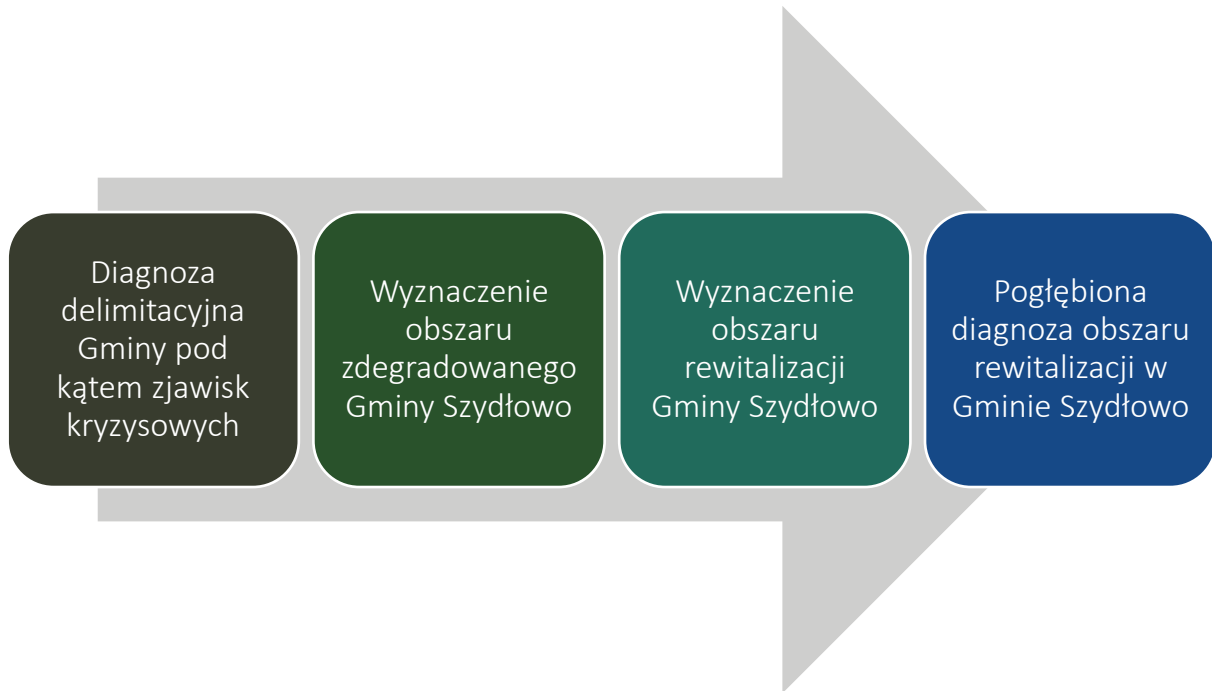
Diagnoza delimitacyjna Gminy pod kątem zjawisk kryzysowych

Wyznaczenie obszaru zdegradowanego Gminy Szydłowo

Wyznaczenie obszaru rewitalizacji Gminy Szydłowo

Pogłębiona diagnoza obszaru rewitalizacji w Gminie Szydłowo